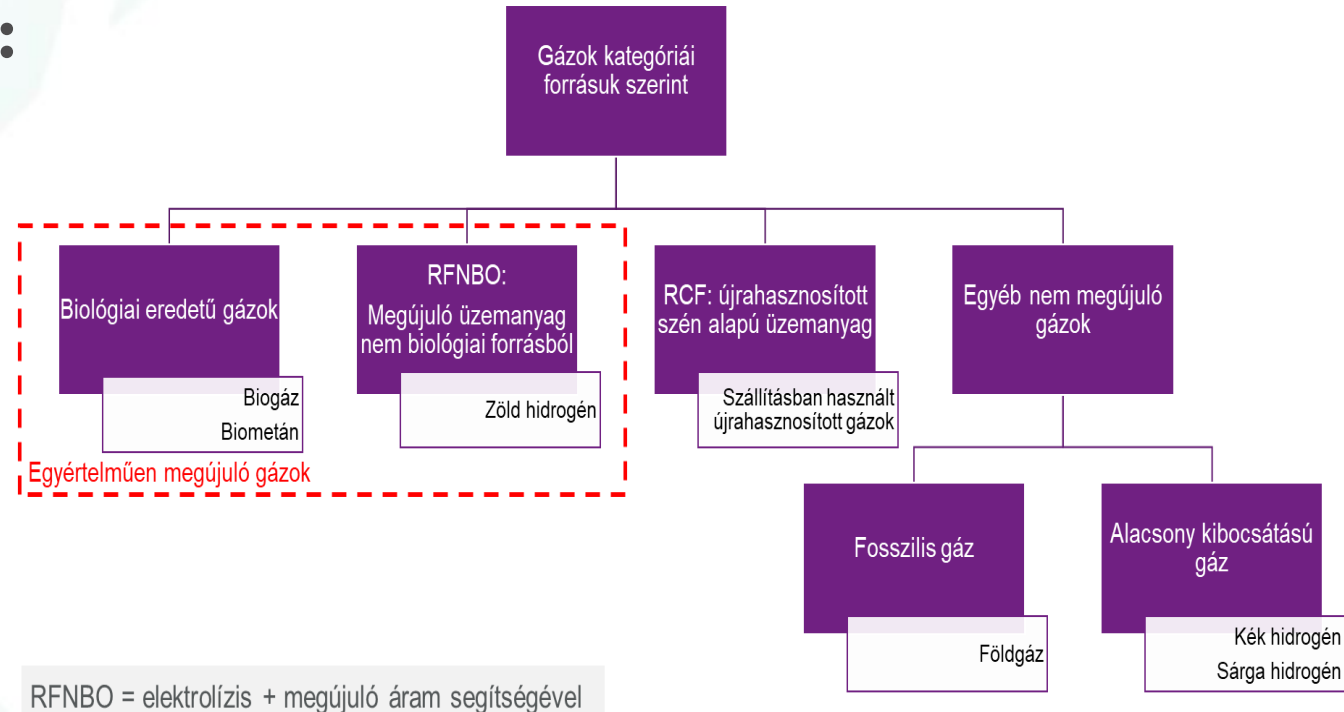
Gázok kategóriái forrásuk szerint

Biológiai eredetű gázok

Biogáz
Biometán

RFNBO:
Megújuló üzemanyag nem biológiai forrásból

Zöld hidrogén

Egyértelműen megújuló gázok

RCF: újrahasznosított szén alapú üzemanyag

Szállításban használt újrahasznosított gázok

Egyéb nem megújuló gázok

Fosszilis gáz

Földgáz

Alacsony kibocsátású gáz

Kék hidrogén
Sárga hidrogén

RFNBO = elektrolízis + megújuló áram segítségével